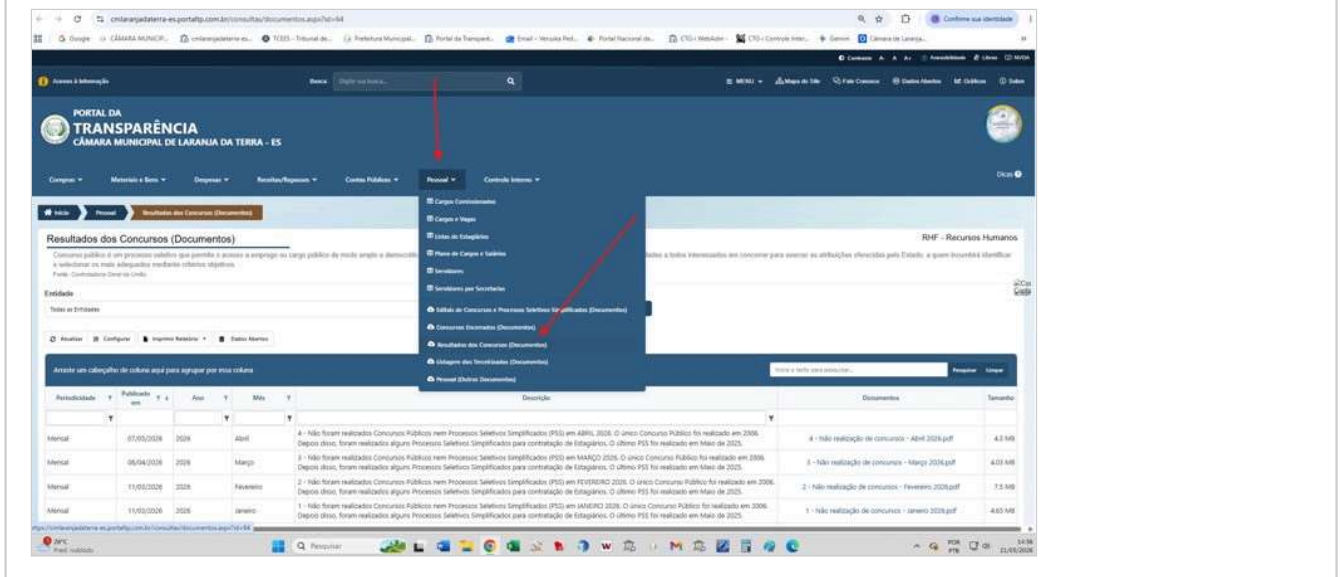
cmlaranjadaterra-es.portaltp.com.br/consultas/documentos.aspx?id=64

Confirme sua identidade

Google | CÂMARA MUNICIP... | cmlaranjadaterra-es... | TCEES - Tribunal de... | Prefeitura Municipal... | Portal da Transparê... | Email - Veruska Reil... | Portal Nacional de... | CTG - WebAdm | CTG - Controle Inter... | Gemini | Câmara de Laranja...

Contraste A A A+ Acessibilidade Libras NVDA

Acesso à Informação

Busca Digite sua busca...

MENU Mapa do Site Fale Conosco Dados Abertos Gráficos Sobre

PORTAL DA
TRANSPARÊNCIA
CÂMARA MUNICIPAL DE LARANJA DA TERRA - ES

Compras | Materiais e Bens | Despesas | Receitas/Repasses | Contas Públicas | Pessoal | Controle Interno

Dicas

Início | Pessoal | Resultados dos Concursos (Documentos)

Cargos Comissionados
Cargos e Vagas
Lista de Estagiários
Plano de Cargos e Salários
Servidores
Servidores por Secretarias
Editais de Concursos e Processos Seletivos Simplificados (Documentos)
Concursos Encerrados (Documentos)
Resultados dos Concursos (Documentos)
Listagem dos Terceirizados (Documentos)
Pessoal (Outros Documentos)

Resultados dos Concursos (Documentos)

RHF - Recursos Humanos

Concurso público é um processo seletivo que permite o acesso a emprego ou cargo público de modo amplo e democrático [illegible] dades a todos interessados em concorrer para exercer as atribuições oferecidas pelo Estado, a quem incumbirá identificar e selecionar os mais adequados mediante critérios objetivos.
Fonte: Controladoria Geral da União

Entidade
Todas as Entidades

Atualizar | Configurar | Imprimir Relatório | Dados Abertos

Arraste um cabeçalho de coluna aqui para agrupar por essa coluna

Insira o texto para pesquisar... Pesquisar Limpar

| Periodicidade | Publicado em | Ano | Mês | Descrição | Documentos | Tamanho |
|---|---|---|---|---|---|---|
| Mensal | 07/05/2026 | 2026 | Abril | 4 - Não foram realizados Concursos Públicos nem Processos Seletivos Simplificados (PSS) em ABRIL 2026. O único Concurso Público foi realizado em 2006. Depois disso, foram realizados alguns Processos Seletivos Simplificados para contratação de Estagiários. O último PSS foi realizado em Maio de 2025. | 4 - Não realização de concursos - Abril 2026.pdf | 4.2 MB |
| Mensal | 06/04/2026 | 2026 | Março | 3 - Não foram realizados Concursos Públicos nem Processos Seletivos Simplificados (PSS) em MARÇO 2026. O único Concurso Público foi realizado em 2006. Depois disso, foram realizados alguns Processos Seletivos Simplificados para contratação de Estagiários. O último PSS foi realizado em Maio de 2025. | 3 - Não realização de concursos - Março 2026.pdf | 4.03 MB |
| Mensal | 11/03/2026 | 2026 | Fevereiro | 2 - Não foram realizados Concursos Públicos nem Processos Seletivos Simplificados (PSS) em FEVEREIRO 2026. O único Concurso Público foi realizado em 2006. Depois disso, foram realizados alguns Processos Seletivos Simplificados para contratação de Estagiários. O último PSS foi realizado em Maio de 2025. | 2 - Não realização de concursos - Fevereiro 2026.pdf | 7.5 MB |
| Mensal | 11/02/2026 | 2026 | Janeiro | 1 - Não foram realizados Concursos Públicos nem Processos Seletivos Simplificados (PSS) em JANEIRO 2026. O único Concurso Público foi realizado em 2006. Depois disso, foram realizados alguns Processos Seletivos Simplificados para contratação de Estagiários. O último PSS foi realizado em Maio de 2025. | 1 - Não realização de concursos - Janeiro 2026.pdf | 4.65 MB |

https://cmlaranjadaterra-es.portaltp.com.br/consultas/documentos.aspx?id=64

26°C Pred. nublado

Pesquisar

POR PTB 14:56 21/05/2026